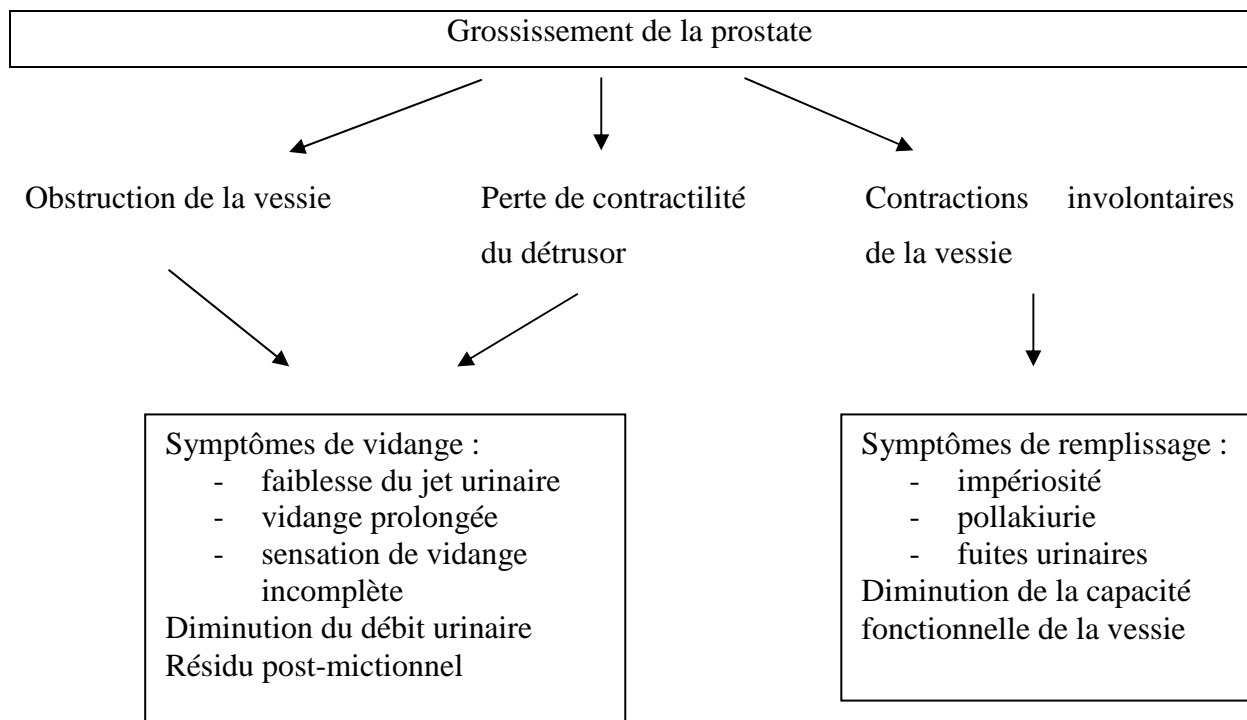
Grossissement de la prostate

Obstruction de la vessie

Perte de contractilité du détrusor

Contractions involontaires de la vessie

Symptômes de vidange :
- faiblesse du jet urinaire
- vidange prolongée
- sensation de vidange incomplète
Diminution du débit urinaire
Résidu post-mictionnel

Symptômes de remplissage :
- impériosité
- pollakiurie
- fuites urinaires
Diminution de la capacité fonctionnelle de la vessie